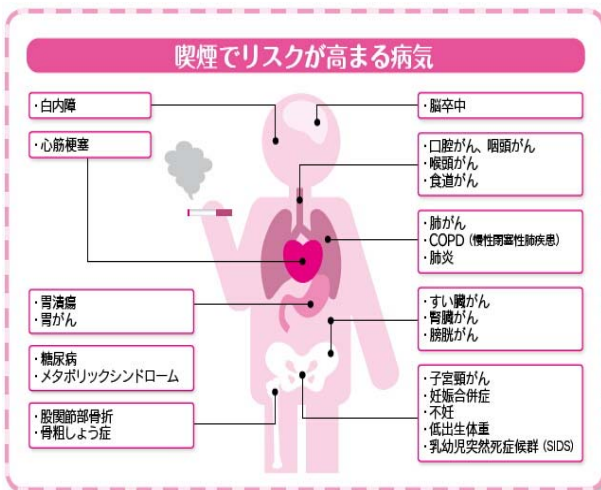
喫煙でリスクが高まる病気

・白内障

・心筋梗塞

・胃潰瘍
・胃がん

・糖尿病
・メタボリックシンドローム

・股関節部骨折
・骨粗しょう症

・脳卒中

・口腔がん、咽頭がん
・喉頭がん
・食道がん

・肺がん
・COPD（慢性閉塞性肺疾患）
・肺炎

・すい臓がん
・腎臓がん
・膀胱がん

・子宮頸がん
・妊娠合併症
・不妊
・低出生体重
・乳幼児突然死症候群（SIDS）